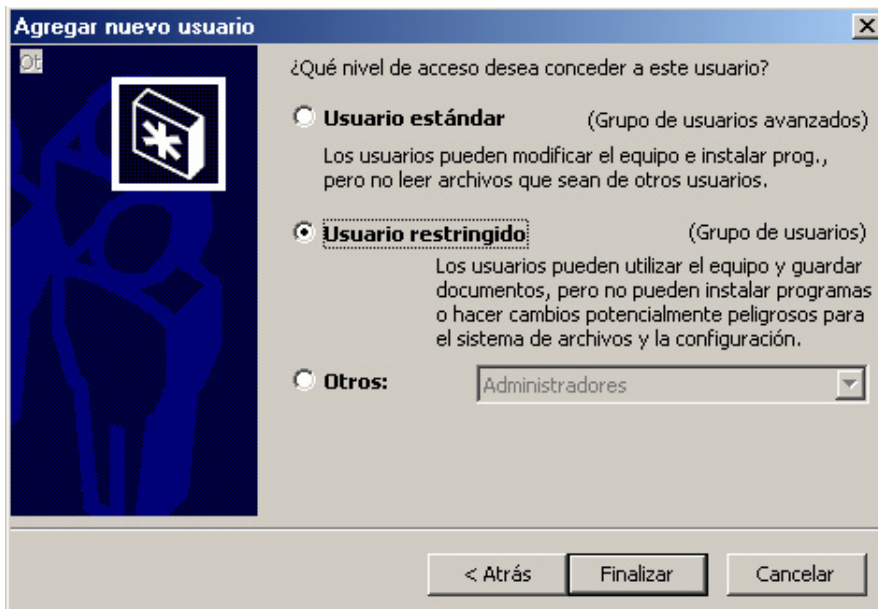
Agregar nuevo usuario

Ot

¿Qué nivel de acceso desea conceder a este usuario?

Usuario estándar (Grupo de usuarios avanzados)

Los usuarios pueden modificar el equipo e instalar prog., pero no leer archivos que sean de otros usuarios.

Usuario restringido (Grupo de usuarios)

Los usuarios pueden utilizar el equipo y guardar documentos, pero no pueden instalar programas o hacer cambios potencialmente peligrosos para el sistema de archivos y la configuración.

Otros: Administradores

< Atrás Finalizar Cancelar